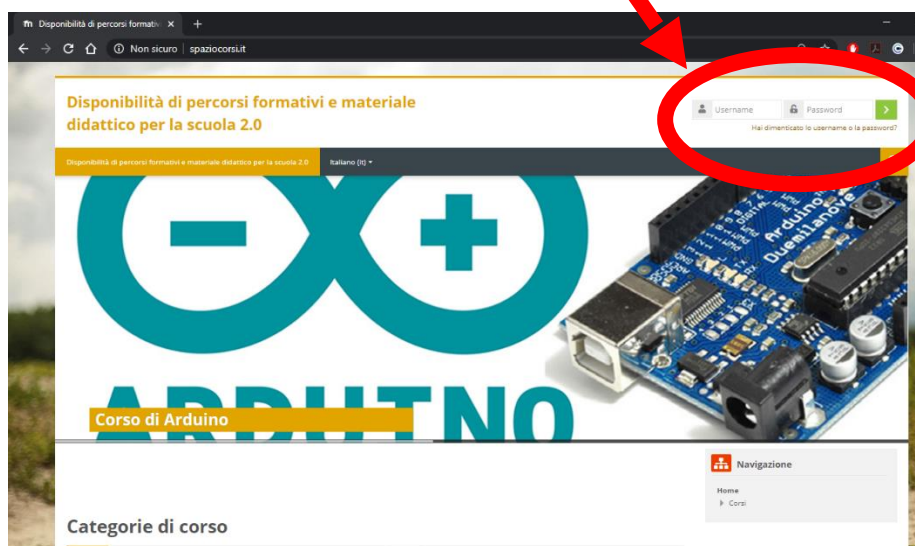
Disponibilità di percorsi formativ ×

Non sicuro | spaziocorsi.it

Disponibilità di percorsi formativi e materiale didattico per la scuola 2.0

Username Password

Hai dimenticato lo username o la password?

Disponibilità di percorsi formativi e materiale didattico per la scuola 2.0

Italiano (it)

ARDUINO

Arduino Duemilanove

Corso di Arduino

Navigazione

Home

Corsi

Categorie di corso